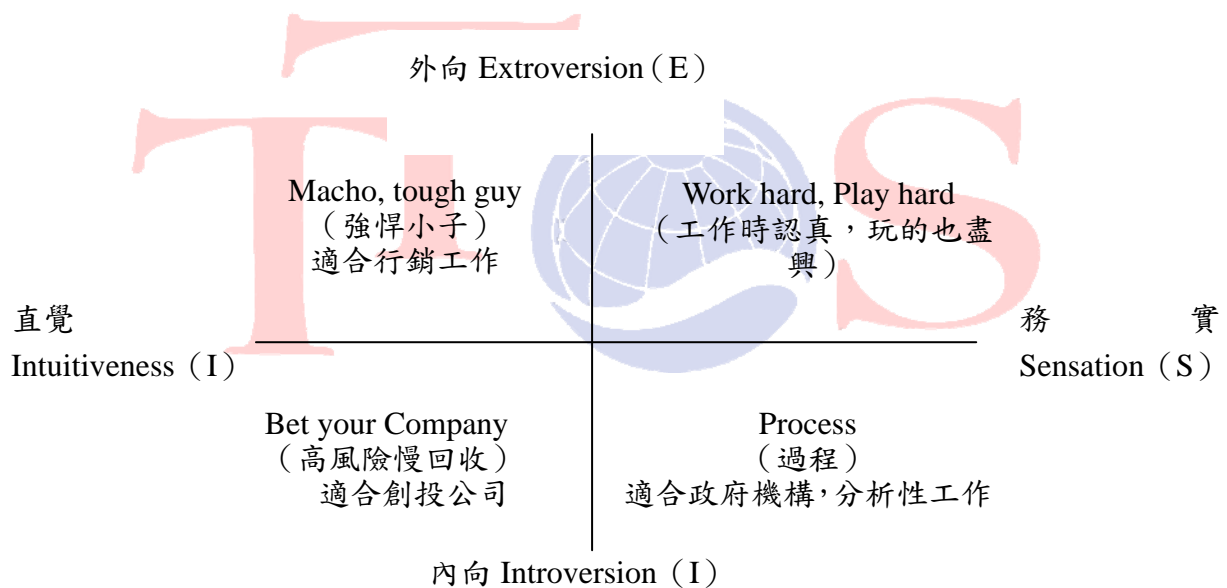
外向 Extroversion（E）

Macho, tough guy
（強悍小子）
適合行銷工作

Work hard, Play hard
（工作時認真，玩的也盡興）

直覺
Intuitiveness（I）

務　實
Sensation（S）

Bet your Company
（高風險慢回收）
適合創投公司

Process
（過程）
適合政府機構,分析性工作

內向 Introversion（I）